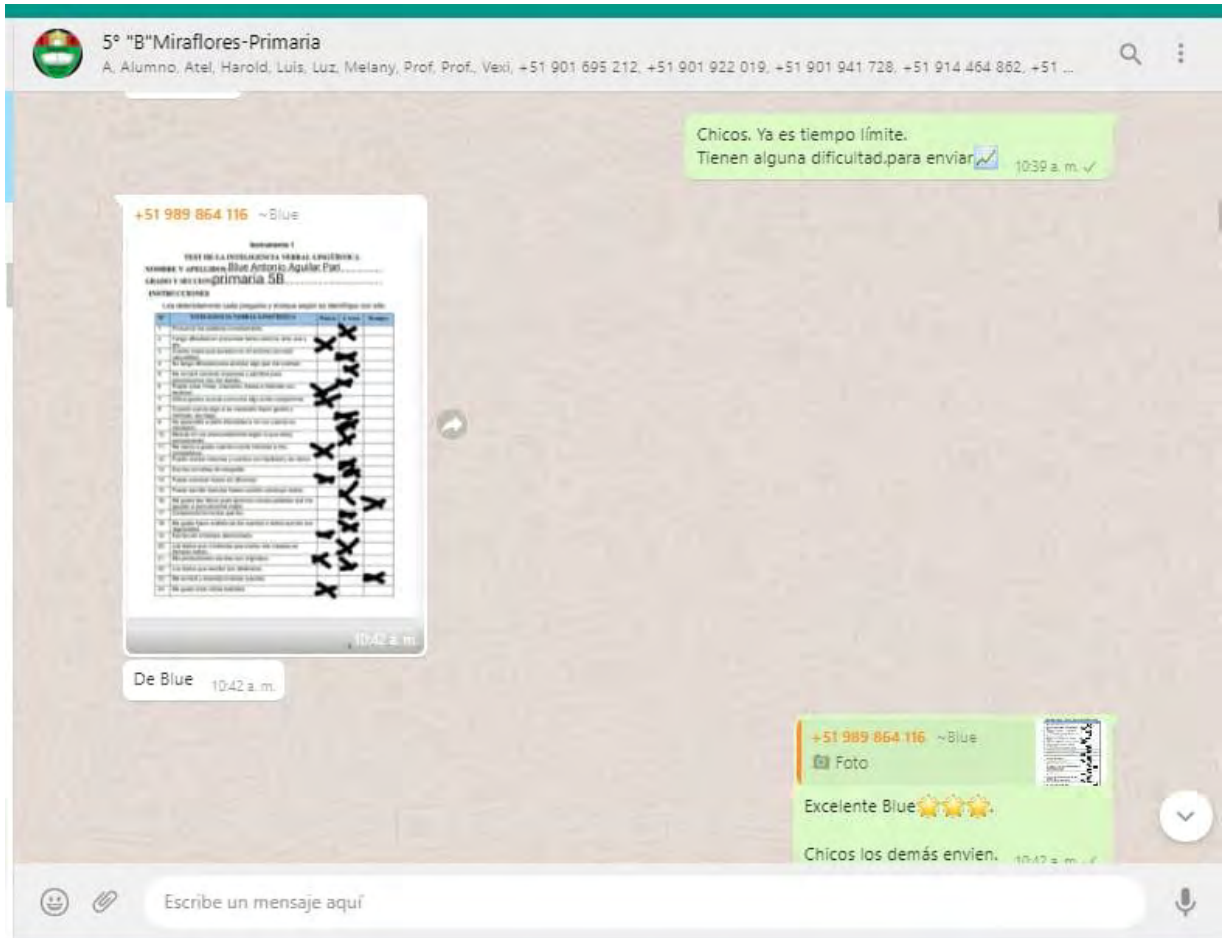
5° "B"Miraflores-Primaria
A. Alumno, Atel, Harold, Luis, Luz, Melany, Prof, Prof., Vexi, +51 901 695 212, +51 901 922 019, +51 901 941 728, +51 914 464 862, +51 ...

Chicos. Ya es tiempo límite.
Tienen alguna dificultad.para enviar📈 10:39 a. m. ✓

+51 989 864 116 ~Blue

Instrumento 1
TEST DE LA INTELIGENCIA VERBAL LINGÜÍSTICA
NOMBRE Y APELLIDOS Blue Antonio Aguilar Pari
GRADO Y SECCIÓN primaria 5B
INSTRUCCIONES
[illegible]

10:42 a. m.

De Blue 10:42 a. m.

+51 989 864 116 ~Blue
Foto

Excelente Blue🌟🌟🌟.

Chicos los demás envien. 10:42 a. m. ✓

Escribe un mensaje aquí